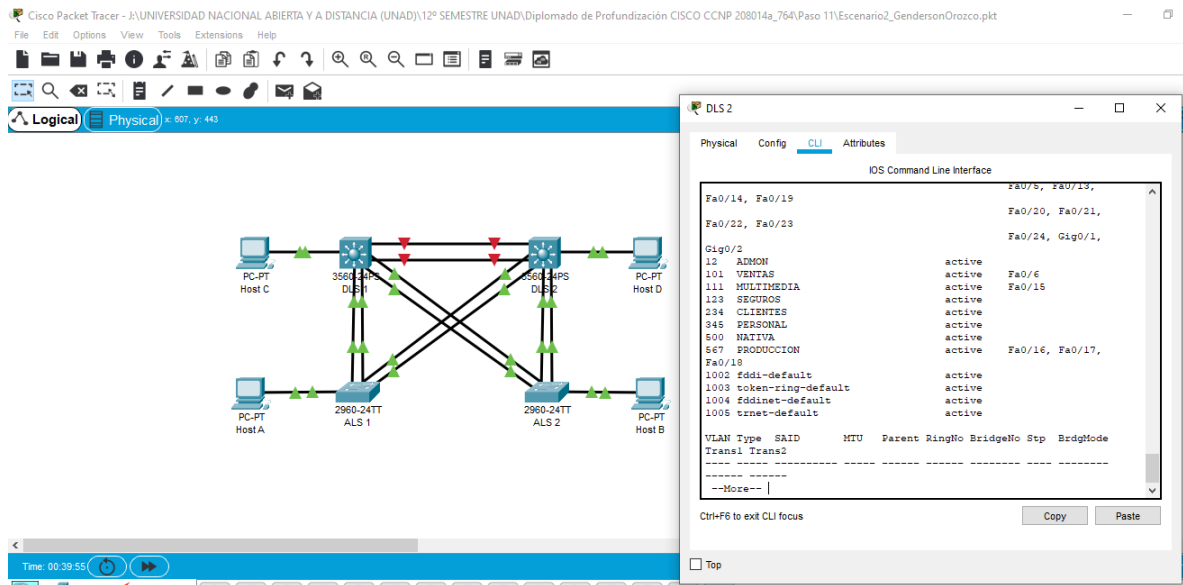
Cisco Packet Tracer - J:\UNIVERSIDAD NACIONAL ABIERTA Y A DISTANCIA (UNAD)\12° SEMESTRE UNAD\Diplomado de Profundización CISCO CCNP 208014a_764\Paso 11\Escenario2_GendersonOrozco.pkt

File Edit Options View Tools Extensions Help

Logical Physical x: 807, y: 443

PC-PT
Host C

3560-24PS
DLS 1

3560-24PS
DLS 2

PC-PT
Host D

PC-PT
Host A

2960-24TT
ALS 1

2960-24TT
ALS 2

PC-PT
Host B

Time: 00:39:55

DLS 2

Physical Config CLI Attributes

IOS Command Line Interface

Fa0/5, Fa0/13,
Fa0/14, Fa0/19
Fa0/20, Fa0/21,
Fa0/22, Fa0/23
Fa0/24, Gig0/1,
Gig0/2
12 ADMON active
101 VENTAS active Fa0/6
111 MULTIMEDIA active Fa0/15
123 SEGUROS active
234 CLIENTES active
345 PERSONAL active
500 NATIVA active
567 PRODUCCION active Fa0/16, Fa0/17,
Fa0/18
1002 fddi-default active
1003 token-ring-default active
1004 fddinet-default active
1005 trnet-default active

VLAN Type SAID MTU Parent RingNo BridgeNo Stp BrdgMode Trans1 Trans2
---- ----- ---------- ----- ------ ------ -------- ---- -------- ------ ------
--More--

Ctrl+F6 to exit CLI focus

Copy

Paste

Top